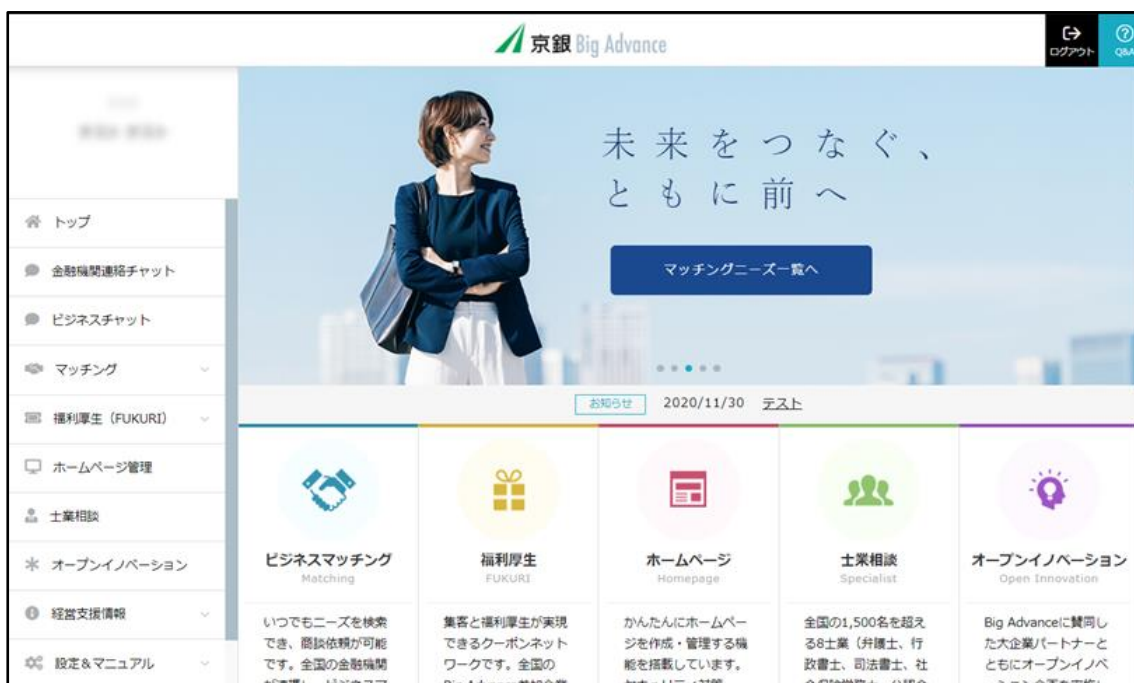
京銀 Big Advance

ログアウト

Q&A

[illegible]

未来をつなぐ、
ともに前へ

マッチングニーズ一覧へ

トップ

金融機関連絡チャット

ビジネスチャット

マッチング

福利厚生（FUKURI）

ホームページ管理

士業相談

オープンイノベーション

経営支援情報

設定＆マニュアル

お知らせ 2020/11/30 テスト

ビジネスマッチング
Matching

いつでもニーズを検索でき、商談依頼が可能です。全国の金融機関が連携し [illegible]

福利厚生
FUKURI

集客と福利厚生が実現できるクーポンネットワークです。全国の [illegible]

ホームページ
Homepage

かんたんにホームページを作成・管理する機能を搭載しています。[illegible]

士業相談
Specialist

全国の1,500名を超える8士業（弁護士、行政書士、司法書士、社 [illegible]

オープンイノベーション
Open Innovation

Big Advanceに賛同した大企業パートナーとともにオープンイノベ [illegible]